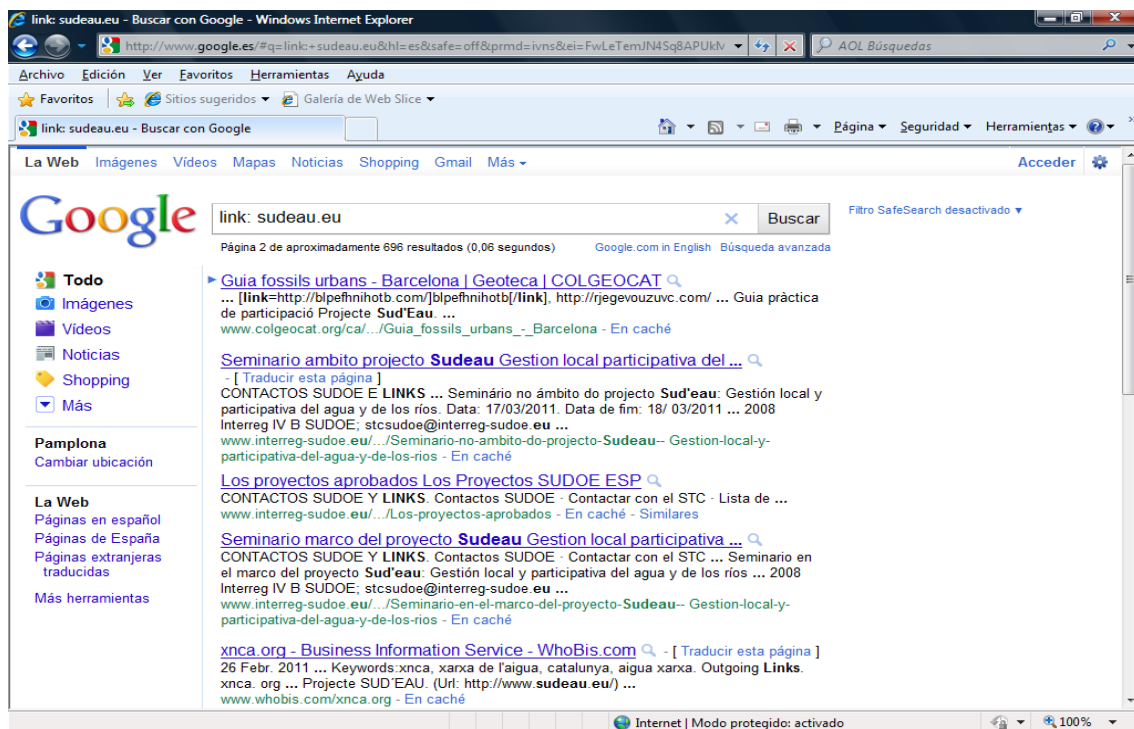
link: sudeau.eu - Buscar con Google - Windows Internet Explorer

http://www.google.es/#q=link:+sudeau.eu&hl=es&safe=off&prmd=ivns&ei=FwLeTemJN4Sq8APUkN

AOL Búsquedas

Archivo Edición Ver Favoritos Herramientas Ayuda

Favoritos | Sitios sugeridos ▾ Galería de Web Slice ▾

link: sudeau.eu - Buscar con Google

Página ▾ Seguridad ▾ Herramientas ▾

La Web Imágenes Vídeos Mapas Noticias Shopping Gmail Más ▾

Acceder

Google

link: sudeau.eu

Buscar

Filtro SafeSearch desactivado ▾

Página 2 de aproximadamente 696 resultados (0,06 segundos)

Google.com in English Búsqueda avanzada

Todo
Imágenes
Vídeos
Noticias
Shopping
Más

Pamplona
Cambiar ubicación

La Web
Páginas en español
Páginas de España
Páginas extranjeras traducidas

Más herramientas

Guia fossils urbans - Barcelona | Geoteca | COLGEOCAT
... [link=http://blpefhnihotb.com/]blpefhnihotb[/link], http://rjegevouzuvc.com/ ... Guia pràctica de participació Projecte Sud'Eau. ...
www.colgeocat.org/ca/.../Guia_fossils_urbans_-_Barcelona - En caché

Seminario ambito projecto Sudeau Gestion local participativa del ...
- [ Traducir esta página ]
CONTACTOS SUDOE E LINKS ... Seminário no âmbito do projecto Sud'eau: Gestión local y participativa del agua y de los ríos. Data: 17/03/2011. Data de fim: 18/ 03/2011 ... 2008 Interreg IV B SUDOE; stcsudoe@interreg-sudoe.eu ...
www.interreg-sudoe.eu/.../Seminario-no-ambito-do-projecto-Sudeau-- Gestion-local-y-participativa-del-agua-y-de-los-rios - En caché

Los proyectos aprobados Los Proyectos SUDOE ESP
CONTACTOS SUDOE Y LINKS. Contactos SUDOE · Contactar con el STC · Lista de ...
www.interreg-sudoe.eu/.../Los-proyectos-aprobados - En caché - Similares

Seminario marco del proyecto Sudeau Gestion local participativa ...
CONTACTOS SUDOE Y LINKS. Contactos SUDOE · Contactar con el STC ... Seminario en el marco del proyecto Sud'eau: Gestión local y participativa del agua y de los ríos ... 2008 Interreg IV B SUDOE; stcsudoe@interreg-sudoe.eu ...
www.interreg-sudoe.eu/.../Seminario-en-el-marco-del-proyecto-Sudeau-- Gestion-local-y-participativa-del-agua-y-de-los-rios - En caché

xnca.org - Business Information Service - WhoBis.com - [ Traducir esta página ]
26 Febr. 2011 ... Keywords:xnca, xarxa de l'aigua, catalunya, aigua xarxa. Outgoing Links. xnca. org ... Projecte SUD'EAU. (Url: http://www.sudeau.eu/) ...
www.whobis.com/xnca.org - En caché

Internet | Modo protegido: activado
100%